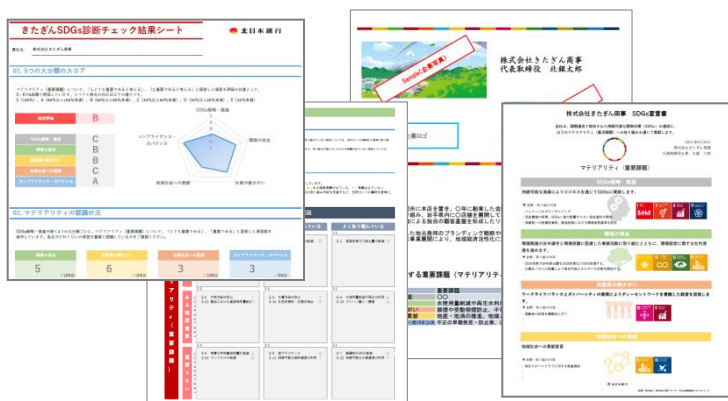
きたぎんSDGs診断チェック結果シート

北日本銀行

株式会社きたぎん商事

01. 5つの大分類のスコア

総合評価 B

SDGs戦略・推進 B

環境の保全 C

社員の働きがい B

地域社会への貢献 C

コンプライアンス・ガバナンス A

SDGs戦略・推進

環境の保全

社員の働きがい

地域社会への貢献

コンプライアンス・ガバナンス

02. マテリアリティの回答状況

5

2

3

3

株式会社きたぎん商事
代表取締役 北銀太郎

Sample(企業用)

株式会社きたぎん商事 SDGs宣言書

マテリアリティ(重要課題)

SDGs戦略・推進

環境の保全

社員の働きがい

地域社会への貢献

北日本銀行

する重要課題(マテリアリティ

マテリアリティ(重要課題)